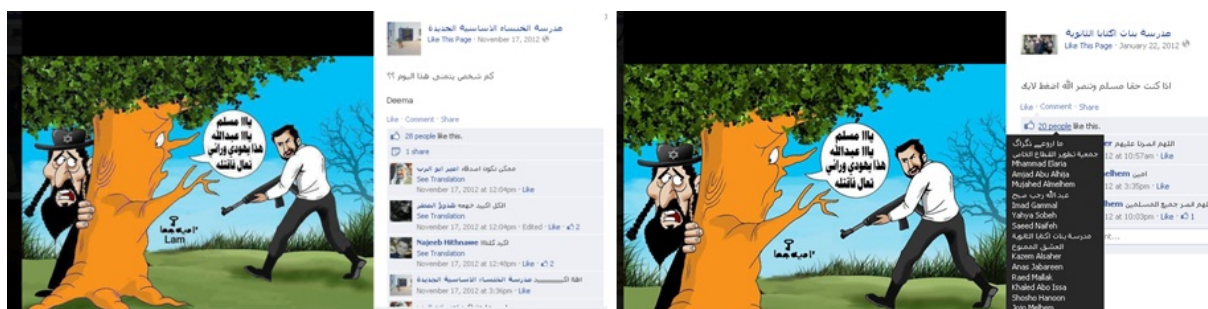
مدرسة الخنساء الاساسية الجديدة
Like This Page · November 17, 2012

كم شخص يتمنى هذا اليوم ؟؟

Deema

Like · Comment · Share

28 people like this.

1 share

ممكن تكون امنيتك العبر ابو الرب
See Translation
November 17, 2012 at 12:04pm · Like

الكل اكيد جمعة شدوح المصطفى
See Translation
November 17, 2012 at 12:04pm · Edited · Like · 2

Najeeb Hithnawe اكيد كلنا
See Translation
November 17, 2012 at 12:48pm · Like · 2

اكيد مدرسة الخنساء الاساسية الجديدة
See Translation
November 17, 2012 at 3:36pm · Like

يا مسلم يا عبدالله هذا يهودي ورائي تعال فاقتله

Lam

أمية جحا

مدرسة بنات اكتابا الثانوية
Like This Page · January 22, 2012

انا كنت حقا مسلم وتنصر الله اضغط لايك

Like · Comment · Share

20 people like this.

ما اروعني نكرتك
جمعية تطوير القطاع الخاص
Mhammad Elaria
Amjad Abu Alhija
Mujahed Almelhem
عبد الله رجب صبح
Imad Gammal
Yahya Sobeh
Saeed Naifeh
مدرسة بنات اكتابا الثانوية
العشق الممنوع
Kazem Alsaher
Anas Jabareen
Raed Mallak
Khaled Abo Issa
Shosho Hanoon
Jojo Melhem

اللهم انصرنا عليهم
January 22, 2012 at 10:57am · Like
lhem
امين
January 22, 2012 at 3:35pm · Like
lhem اللهم انصر جميع المسلمين
January 22, 2012 at 10:03pm · Like · 1

يا مسلم يا عبدالله هذا يهودي ورائي تعال فاقتله

أمية جحا